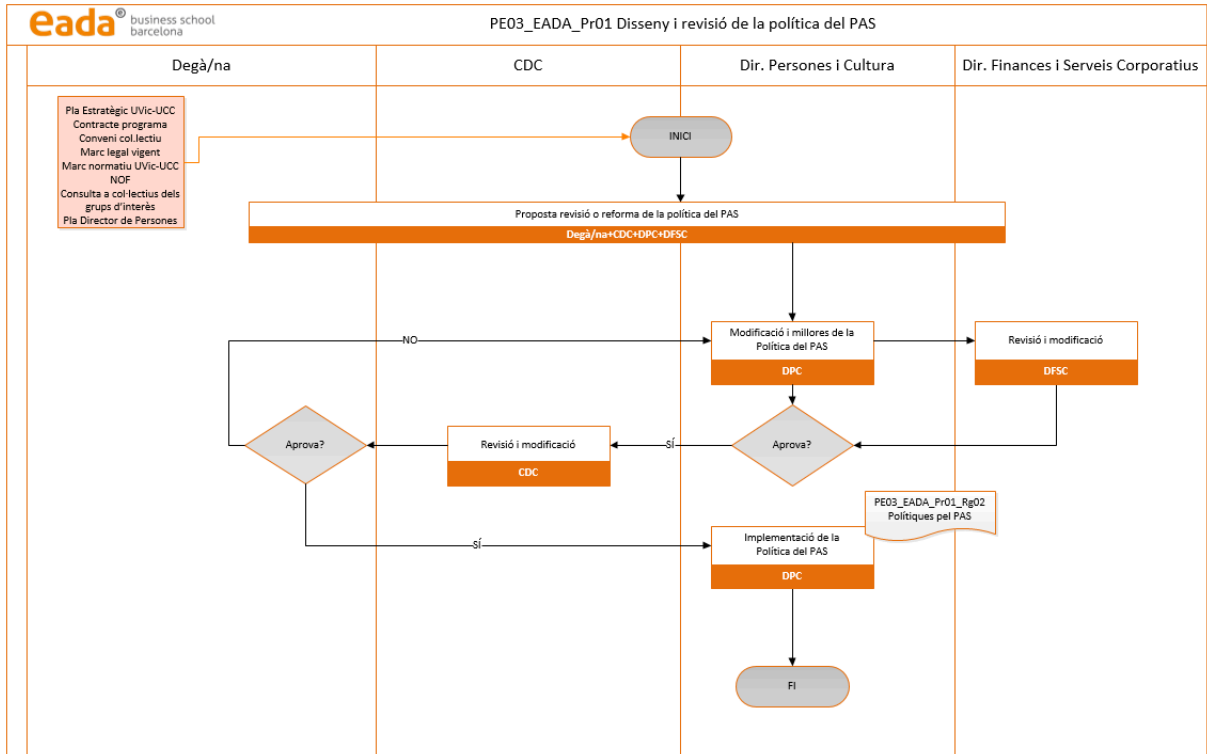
eada® business school barcelona

PE03_EADA_Pr01 Disseny i revisió de la política del PAS

Degà/na

CDC

Dir. Persones i Cultura

Dir. Finances i Serveis Corporatius

Pla Estratègic UVic-UCC
Contracte programa
Conveni col.lectiu
Marc legal vigent
Marc normatiu UVic-UCC
NOF
Consulta a col·lectius dels grups d'interès
Pla Director de Persones

INICI

Proposta revisió o reforma de la política del PAS
Degà/na+CDC+DPC+DFSC

NO

Modificació i millores de la Política del PAS
DPC

Revisió i modificació
DFSC

Aprova?

Revisió i modificació
CDC

SÍ

Aprova?

PE03_EADA_Pr01_Rg02
Polítiques pel PAS

SÍ

Implementació de la Política del PAS
DPC

FI